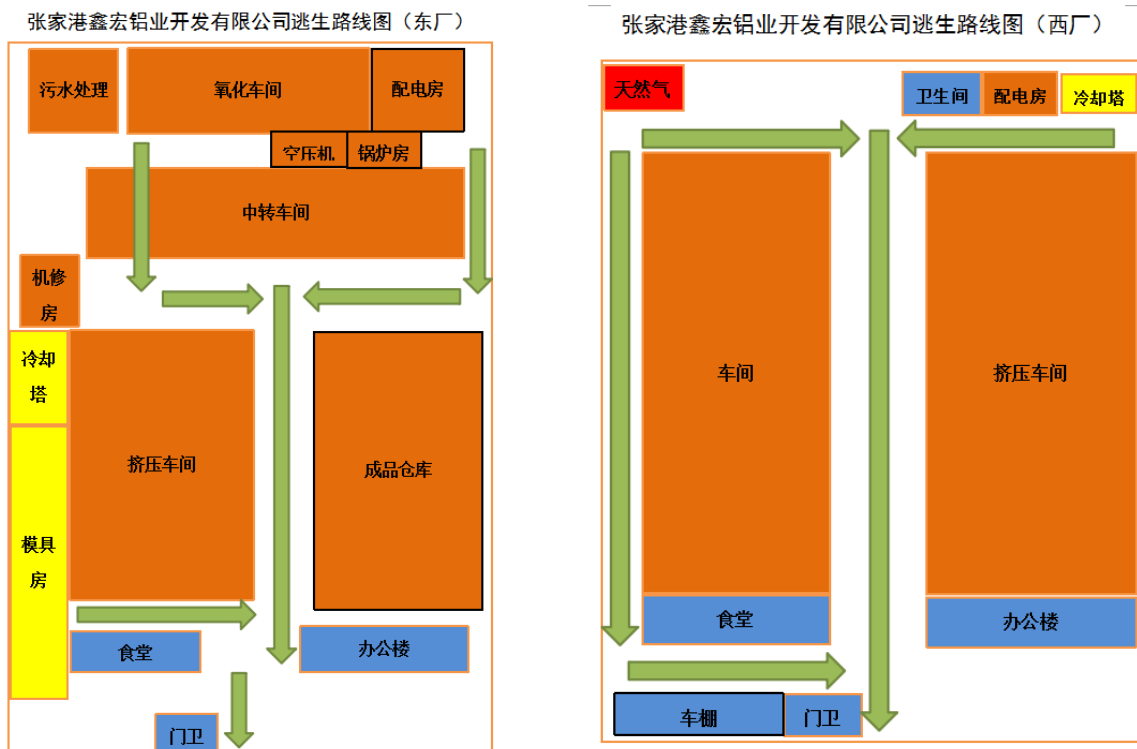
张家港鑫宏铝业开发有限公司逃生路线图（东厂）

污水处理
氧化车间
配电房
空压机
锅炉房
中转车间
机修房
冷却塔
挤压车间
成品仓库
模具房
食堂
办公楼
门卫

张家港鑫宏铝业开发有限公司逃生路线图（西厂）

天然气
卫生间
配电房
冷却塔
车间
挤压车间
食堂
办公楼
车棚
门卫